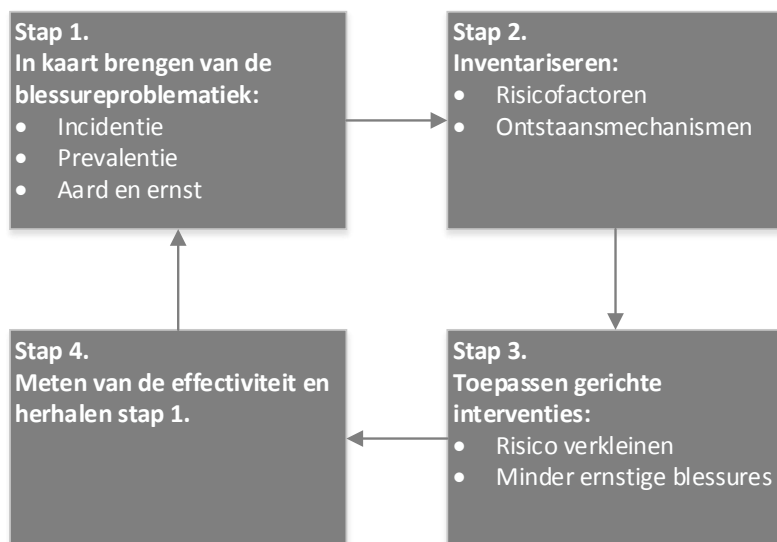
Stap 1.
In kaart brengen van de blessureproblematiek:
- Incidentie
- Prevalentie
- Aard en ernst

Stap 2.
Inventariseren:
- Risicofactoren
- Ontstaansmechanismen

Stap 3.
Toepassen gerichte interventies:
- Risico verkleinen
- Minder ernstige blessures

Stap 4.
Meten van de effectiviteit en herhalen stap 1.